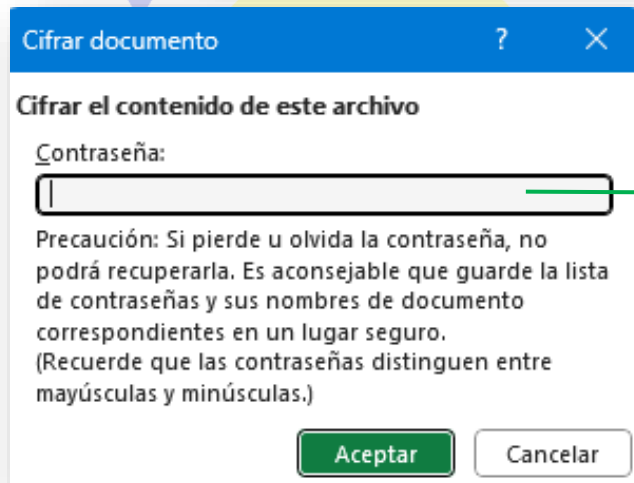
Cifrar documento ? ✕

Cifrar el contenido de este archivo

Contraseña:

Precaución: Si pierde u olvida la contraseña, no podrá recuperarla. Es aconsejable que guarde la lista de contraseñas y sus nombres de documento correspondientes en un lugar seguro.
(Recuerde que las contraseñas distinguen entre mayúsculas y minúsculas.)

Aceptar Cancelar